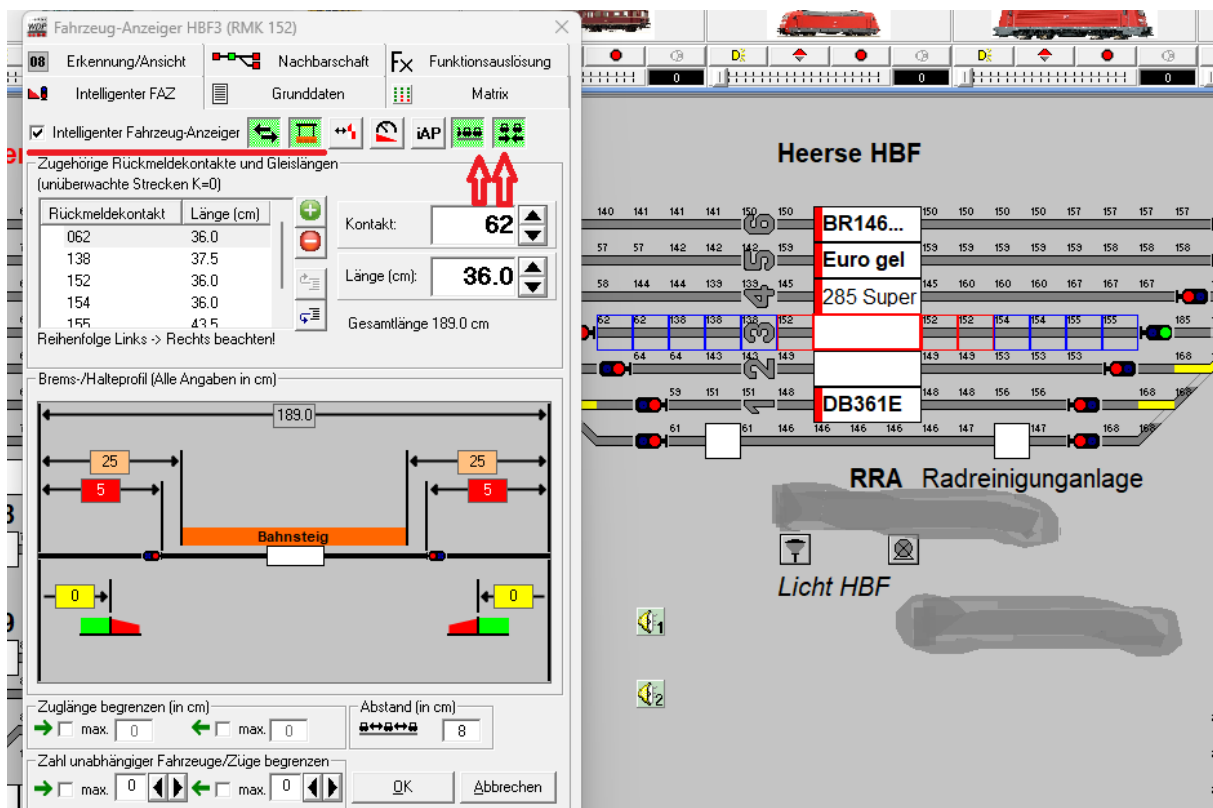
Fahrzeug-Anzeiger HBF3 (RMK 152)

08 Erkennung/Ansicht | Nachbarschaft | Funktionsauslösung
Intelligenter FAZ | Grunddaten | Matrix

Intelligenter Fahrzeug-Anzeiger

iAP

Zugehörige Rückmeldekontakte und Gleislängen
(unüberwachte Strecken K=0)

| Rückmeldekontakt | Länge (cm) |
|---|---|
| 062 | 36.0 |
| 138 | 37.5 |
| 152 | 36.0 |
| 154 | 36.0 |
| 155 | 43.5 |

Kontakt: 62
Länge (cm): 36.0
Gesamtlänge 189.0 cm
Reihenfolge Links -> Rechts beachten!

Brems-/Halteprofil (Alle Angaben in cm)
189.0
25
5
25
5
Bahnsteig
0
0

Zuglänge begrenzen (in cm)
max. 0 max. 0
Abstand (in cm)
8
Zahl unabhängiger Fahrzeuge/Züge begrenzen
max. 0 max. 0
OK
Abbrechen

0
0
0

Heerse HBF

140 141 141 141 150 150 150 150 150 150 150 157 157 157
57 57 142 142 159 159 159 159 159 159 158 158 158
58 144 144 139 145 145 160 160 160 167 167
62 62 138 138 152 152 152 154 154 155 155 185
64 64 143 143 149 149 149 153 153 153 168
59 151 151 148 148 148 156 156 168 168
61 61 146 146 146 146 146 147 147 168 168

6
5
4
3
2
1

BR146...
Euro gel
285 Super
DB361E

RRA Radreinigunganlage

Licht HBF

1
2